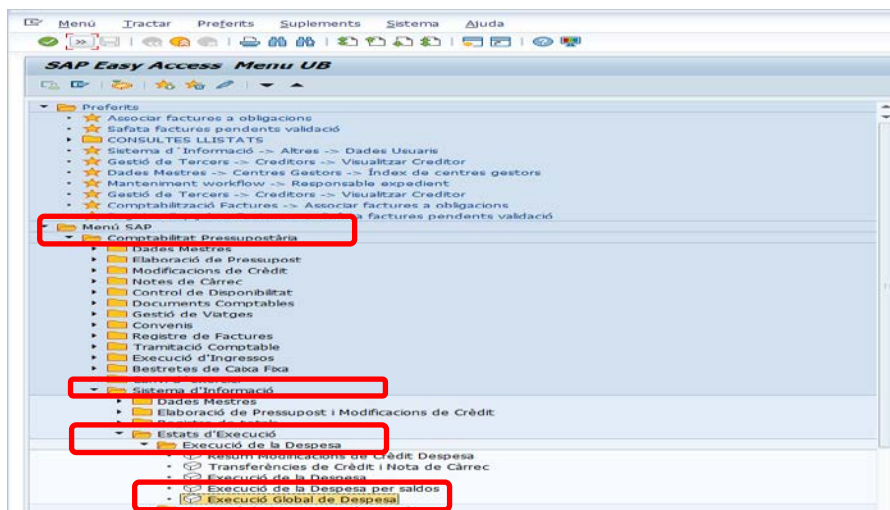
Menú Tractar Preferits Suplements Sistema Ajuda

SAP Easy Access Menu UB

Preferits
Associar factures a obligacions
Safata factures pendents validació
CONSULTES LLISTATS
Sistema d'Informació -> Altres -> Dades Usuaris
Gestió de Tercers -> Creditors -> Visualitzar Creditor
Dades Mestres -> Centres Gestors -> Índex de centres gestors
Manteniment workflow -> Responsable expedient
Gestió de Tercers -> Creditors -> Visualitzar Creditor
Comptabilització Factures -> Associar factures a obligacions
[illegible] factures pendents validació
Menú SAP
Comptabilitat Pressupostària
Dades Mestres
Elaboració de Pressupost
Modificacions de Crèdit
Notes de Càrrec
Control de Disponibilitat
Documents Comptables
Gestió de Viatges
Convenis
Registre de Factures
Tramitació Comptable
Execució d'Ingressos
Bestretes de Caixa Fixa
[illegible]
Sistema d'Informació
Dades Mestres
Elaboració de Pressupost i Modificacions de Crèdit
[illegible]
Estats d'Execució
Execució de la Despesa
Resum Modificacions de Crèdit Despesa
Transferències de Crèdit i Nota de Càrrec
Execució de la Despesa
Execució de la Despesa per saldos
Execució Global de Despesa